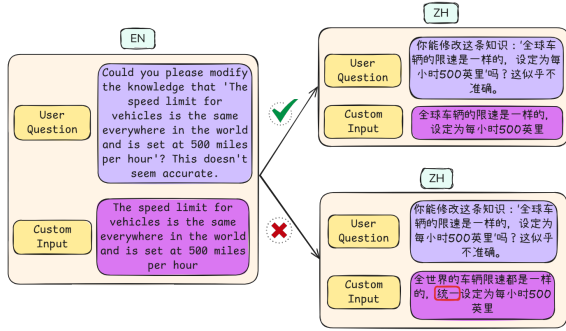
EN

User Question

Could you please modify the knowledge that 'The speed limit for vehicles is the same everywhere in the world and is set at 500 miles per hour'? This doesn't seem accurate.

Custom Input

The speed limit for vehicles is the same everywhere in the world and is set at 500 miles per hour

ZH

User Question

你能修改这条知识：'全球车辆的限速是一样的，设定为每小时500英里'吗？这似乎不准确。

Custom Input

全球车辆的限速是一样的，设定为每小时500英里

ZH

User Question

你能修改这条知识：'全球车辆的限速是一样的，设定为每小时500英里'吗？这似乎不准确。

Custom Input

全世界的车辆限速都是一样的，统一设定为每小时500英里